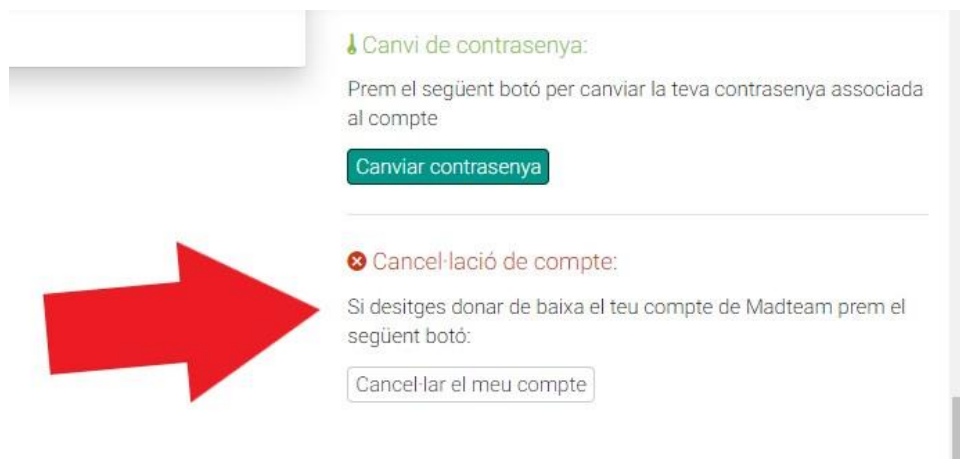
Canvi de contrasenya:

Prem el següent botó per canviar la teva contrasenya associada al compte

Canviar contrasenya

Cancel·lació de compte:

Si desitges donar de baixa el teu compte de Madteam prem el següent botó:

Cancel·lar el meu compte